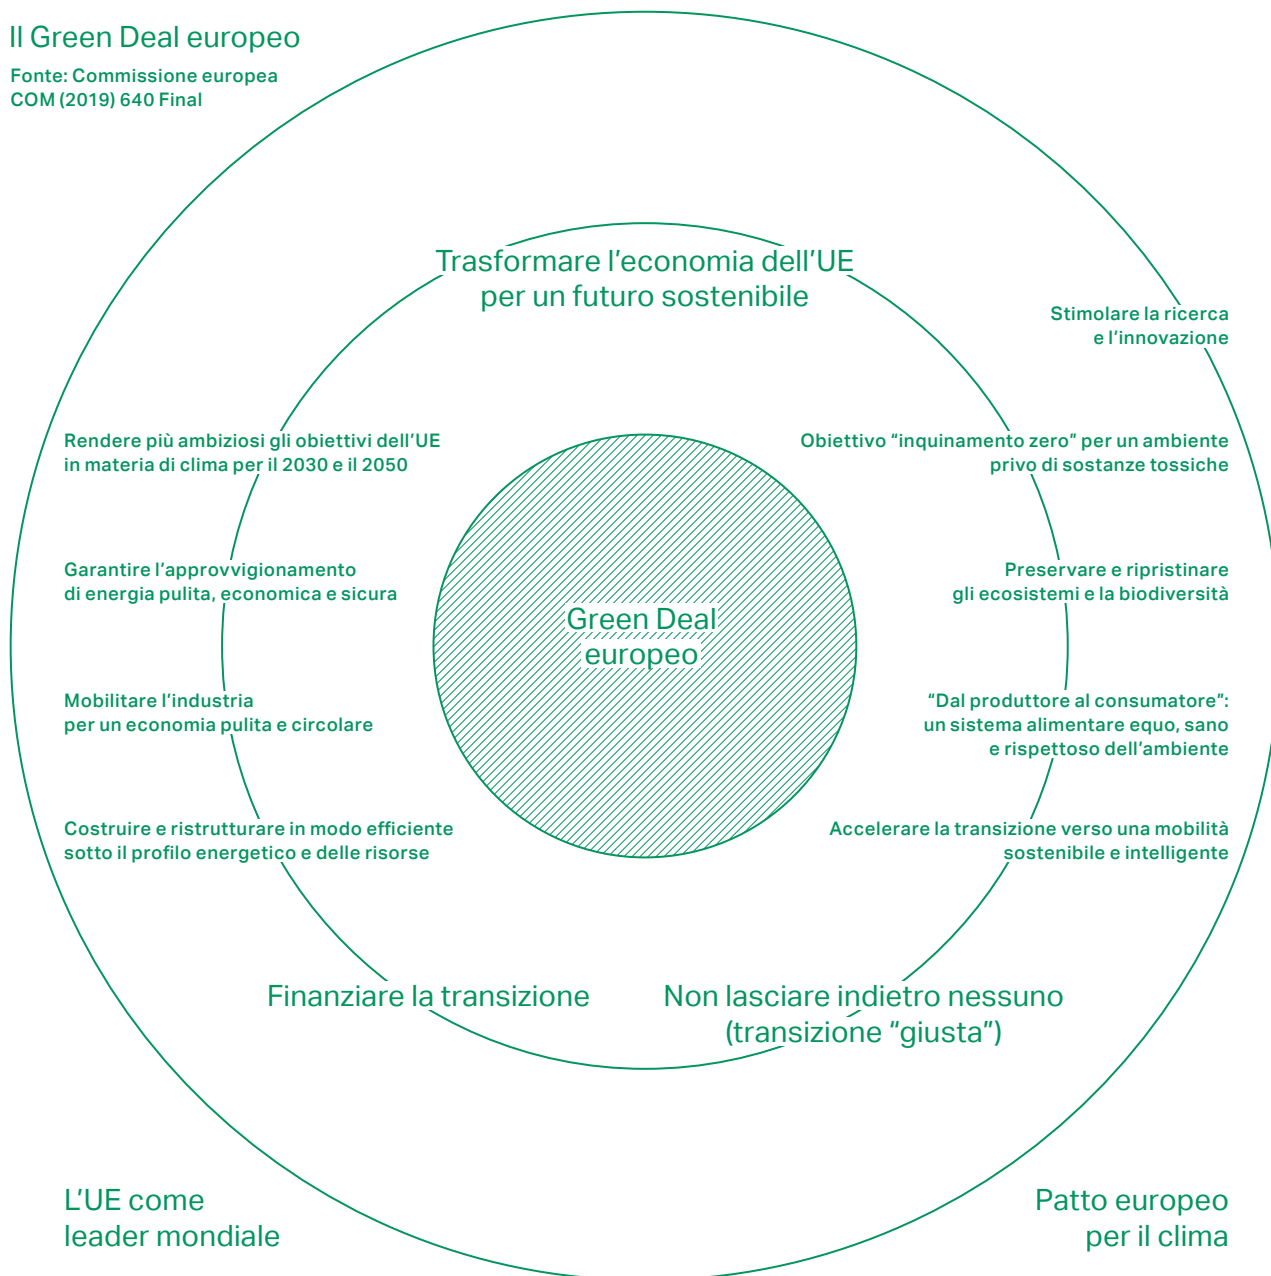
Il Green Deal europeo

Fonte: Commissione europea
COM (2019) 640 Final

Trasformare l'economia dell'UE per un futuro sostenibile

Stimolare la ricerca e l'innovazione

Rendere più ambiziosi gli obiettivi dell'UE in materia di clima per il 2030 e il 2050

Obiettivo "inquinamento zero" per un ambiente privo di sostanze tossiche

Garantire l'approvvigionamento di energia pulita, economica e sicura

Preservare e ripristinare gli ecosistemi e la biodiversità

Green Deal europeo

Mobilitare l'industria per un economia pulita e circolare

"Dal produttore al consumatore": un sistema alimentare equo, sano e rispettoso dell'ambiente

Costruire e ristrutturare in modo efficiente sotto il profilo energetico e delle risorse

Accelerare la transizione verso una mobilità sostenibile e intelligente

Finanziare la transizione

Non lasciare indietro nessuno (transizione "giusta")

L'UE come leader mondiale

Patto europeo per il clima